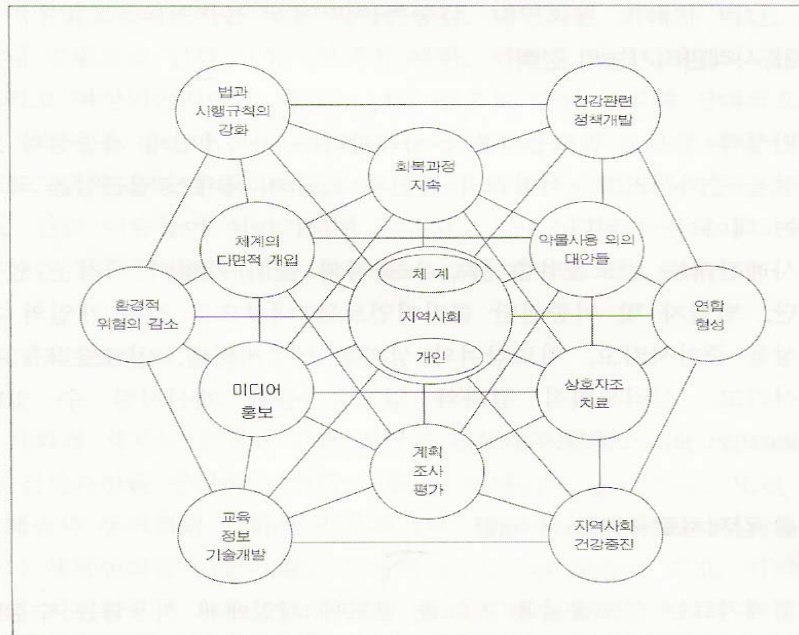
법과 시행규칙의 강화

건강관련 정책개발

회복과정 지속

체계의 다면적 개입

약물사용 의의 대안들

체 계

지역사회

개인

환경적 위협의 감소

연합 형성

미디어 홍보

상호자조 치료

계획 조사 평가

교육 정보 기술개발

지역사회 건강증진